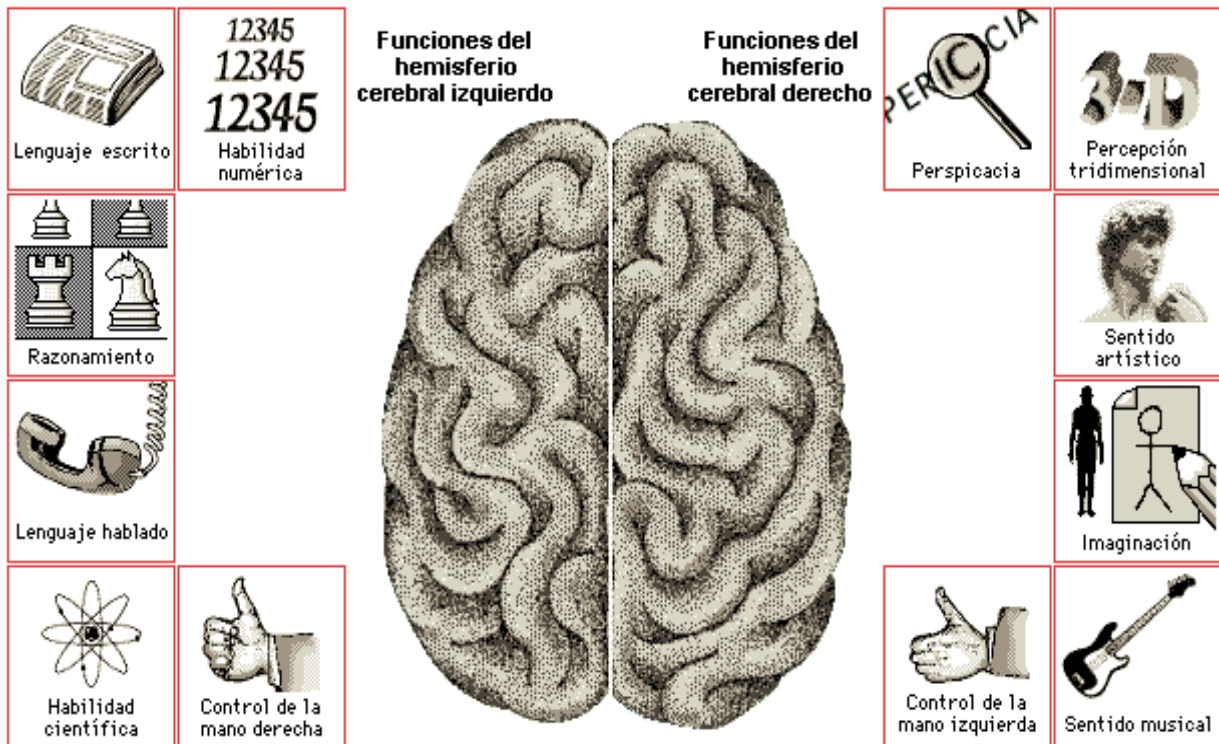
Lenguaje escrito

12345
12345
12345
Habilidad numérica

Funciones del hemisferio cerebral izquierdo

Funciones del hemisferio cerebral derecho

PERICIA
Perspicacia

3-D
Percepción tridimensional

Razonamiento

Sentido artístico

Lenguaje hablado

Imaginación

Habilidad científica

Control de la mano derecha

Control de la mano izquierda

Sentido musical